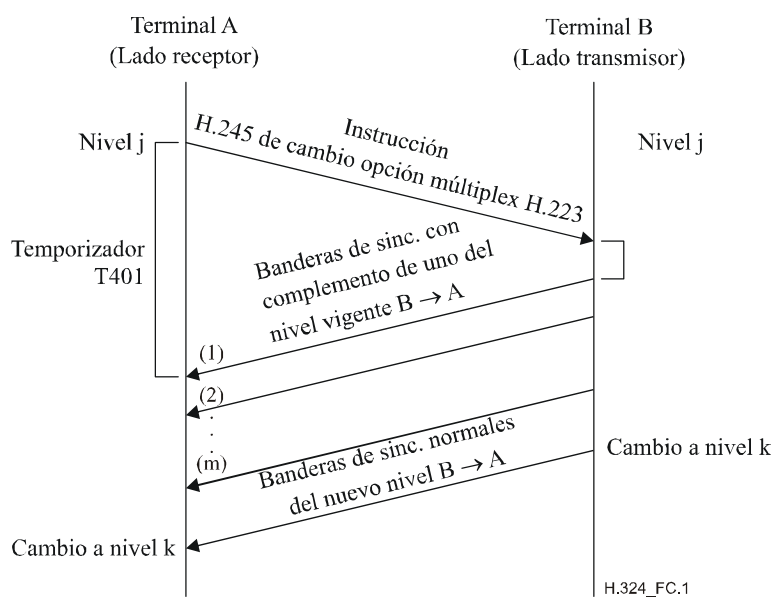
Terminal A
(Lado receptor)

Terminal B
(Lado transmisor)

Nivel j

Instrucción H.245 de cambio opción múltiplex H.223

Nivel j

Temporizador T401

Banderas de sinc. con complemento de uno del nivel vigente B → A

(1)

(2)

.
.
.

(m)

Banderas de sinc. normales del nuevo nivel B → A

Cambio a nivel k

Cambio a nivel k

H.324_FC.1